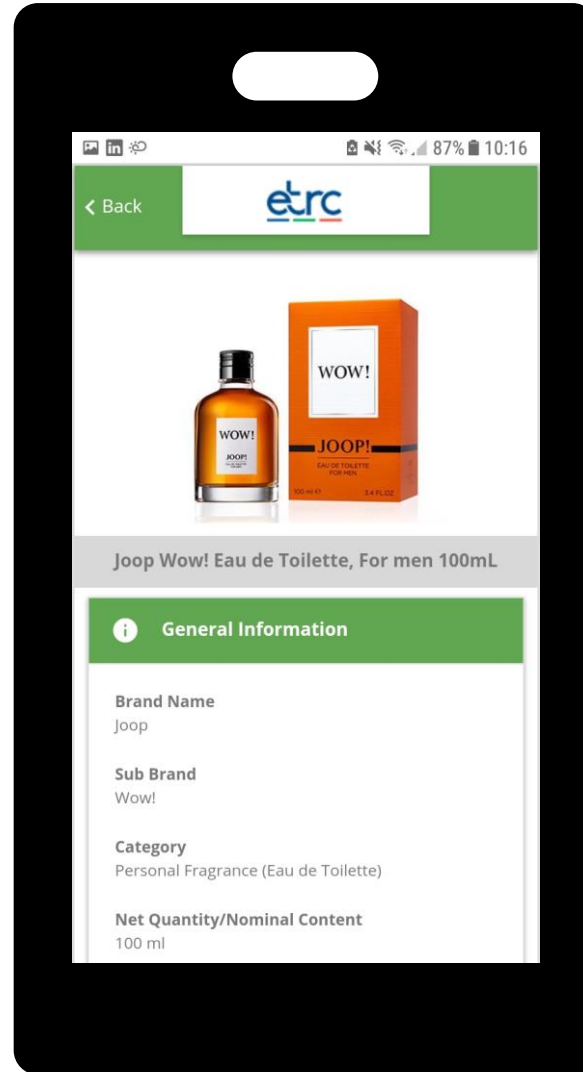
87% 10:16

Back

etrc

WOW!

JOOP!

EAU DE TOILETTE FOR MEN

100 ml e

3.4 FL.OZ

WOW!

JOOP!

Joop Wow! Eau de Toilette, For men 100mL

General Information

Brand Name
Joop

Sub Brand
Wow!

Category
Personal Fragrance (Eau de Toilette)

Net Quantity/Nominal Content
100 ml